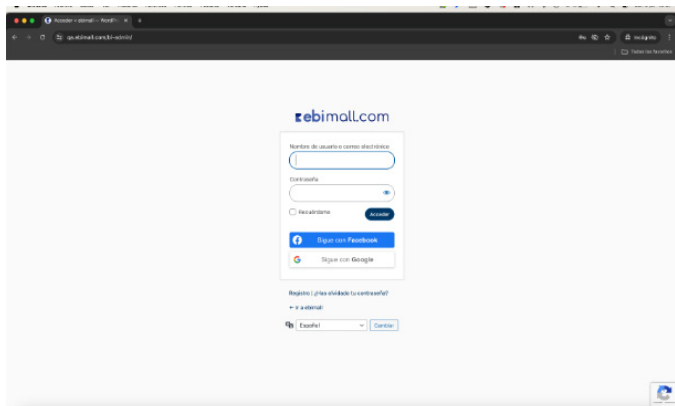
Acceder ‹ ebimall — WordPr ×

qa.ebimall.com/bi-admin/

Incógnito

Todos los favoritos

ebimall.com

Nombre de usuario o correo electrónico

Contraseña

Recuérdame

Acceder

Sigue con Facebook

Sigue con Google

Registro | ¿Has olvidado tu contraseña?

← Ir a ebimall

Español

Cambiar